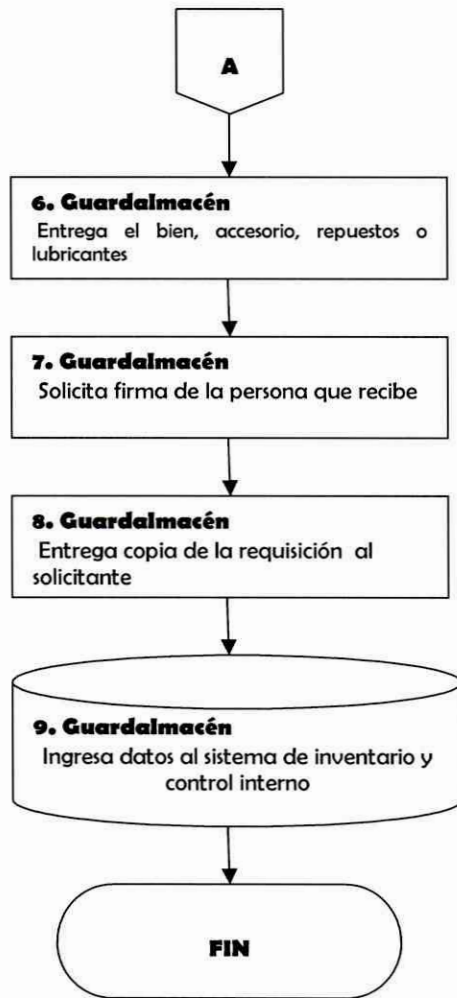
A

6. Guardalmacén
Entrega el bien, accesorio, repuestos o lubricantes

7. Guardalmacén
Solicita firma de la persona que recibe

8. Guardalmacén
Entrega copia de la requisición al solicitante

9. Guardalmacén
Ingresa datos al sistema de inventario y control interno

FIN